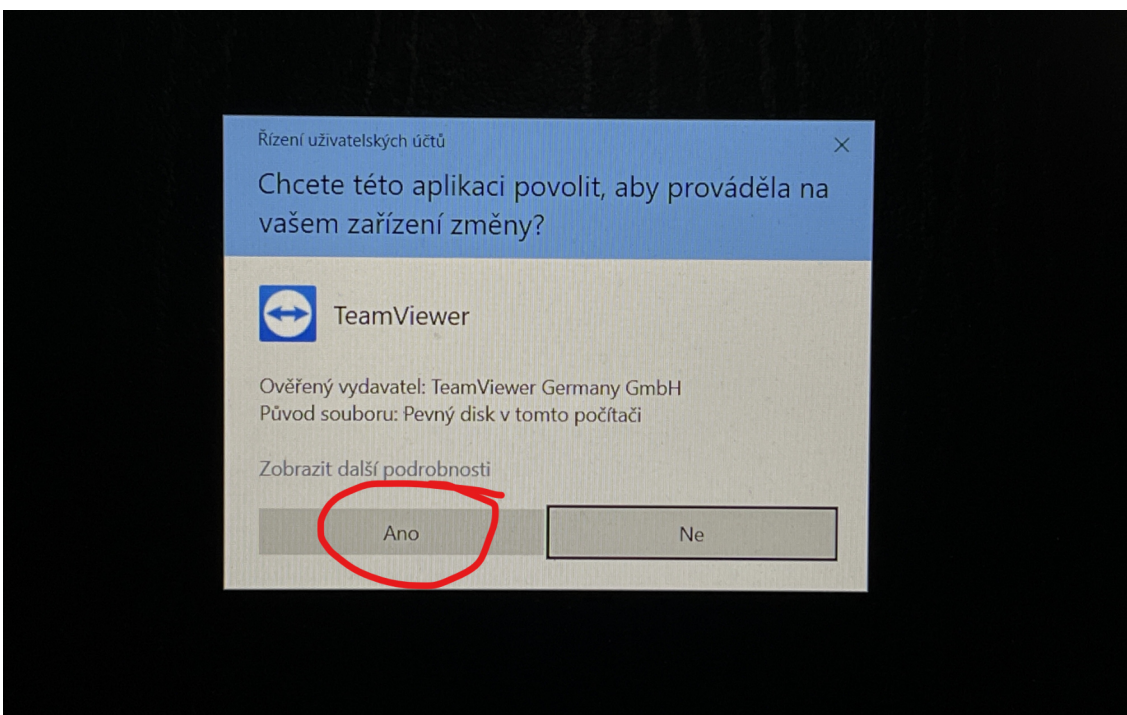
Řízení uživatelských účtů

Chcete této aplikaci povolit, aby prováděla na vašem zařízení změny?

TeamViewer

Ověřený vydavatel: TeamViewer Germany GmbH
Původ souboru: Pevný disk v tomto počítači

Zobrazit další podrobnosti

Ano

Ne